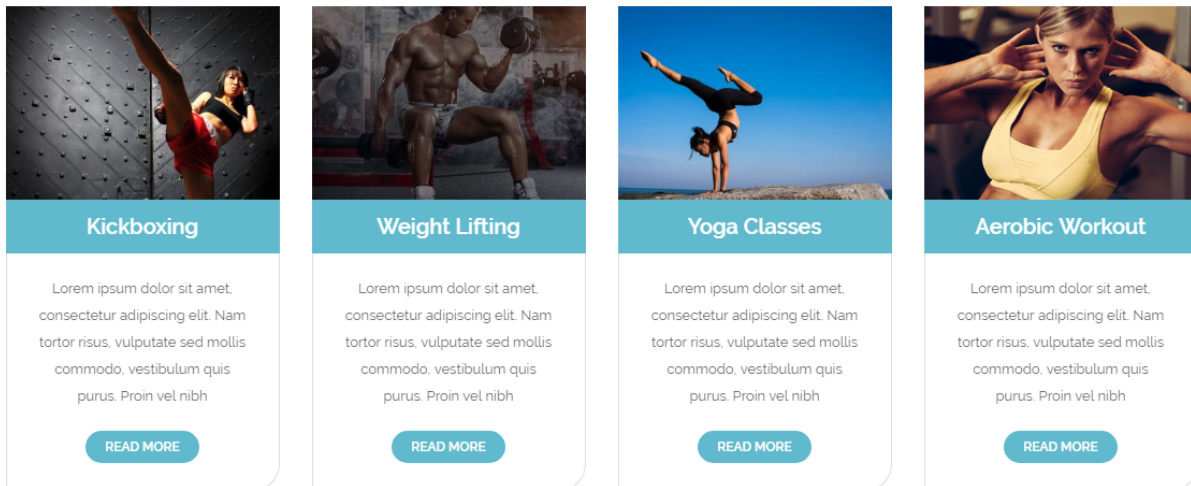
Kickboxing

Lorem ipsum dolor sit amet, consectetur adipiscing elit. Nam tortor risus, vulputate sed mollis commodo, vestibulum quis purus. Proin vel nibh

READ MORE

Weight Lifting

Lorem ipsum dolor sit amet, consectetur adipiscing elit. Nam tortor risus, vulputate sed mollis commodo, vestibulum quis purus. Proin vel nibh

READ MORE

Yoga Classes

Lorem ipsum dolor sit amet, consectetur adipiscing elit. Nam tortor risus, vulputate sed mollis commodo, vestibulum quis purus. Proin vel nibh

READ MORE

Aerobic Workout

Lorem ipsum dolor sit amet, consectetur adipiscing elit. Nam tortor risus, vulputate sed mollis commodo, vestibulum quis purus. Proin vel nibh

READ MORE